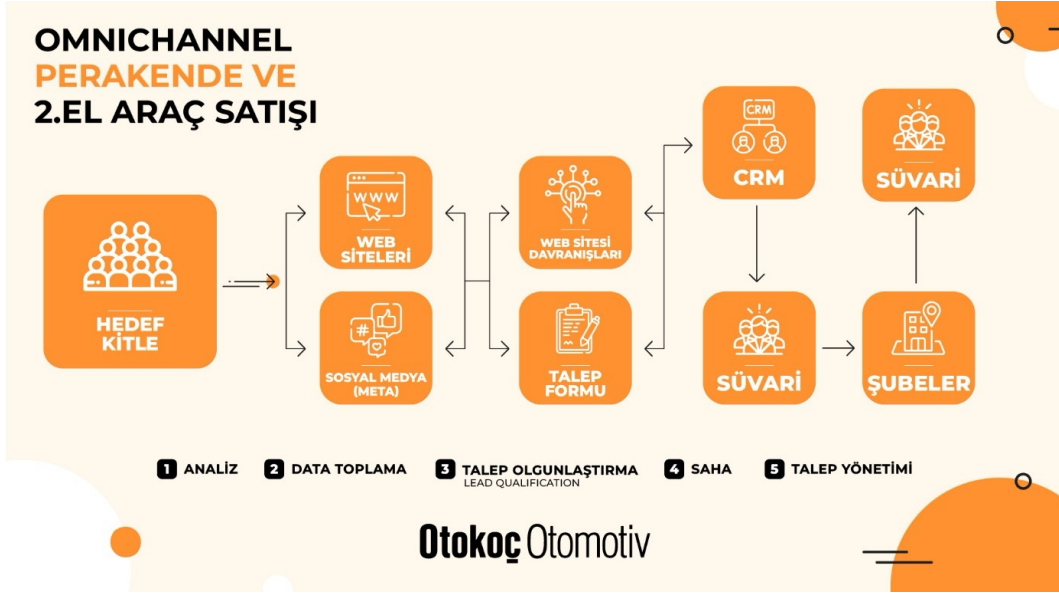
OMNICHANNEL
PERAKENDE VE
2.EL ARAÇ SATIŞI

HEDEF KİTLE

WWW

WEB SİTELERİ

SOSYAL MEDYA (META)

WEB SİTESİ DAVRANIŞLARI

TALEP FORMU

CRM

CRM

SÜVARİ

SÜVARİ

ŞUBELER

1 ANALİZ
2 DATA TOPLAMA
3 TALEP OLGUNLAŞTIRMA
LEAD QUALIFICATION
4 SAHA
5 TALEP YÖNETİMİ

Otokoç Otomotiv